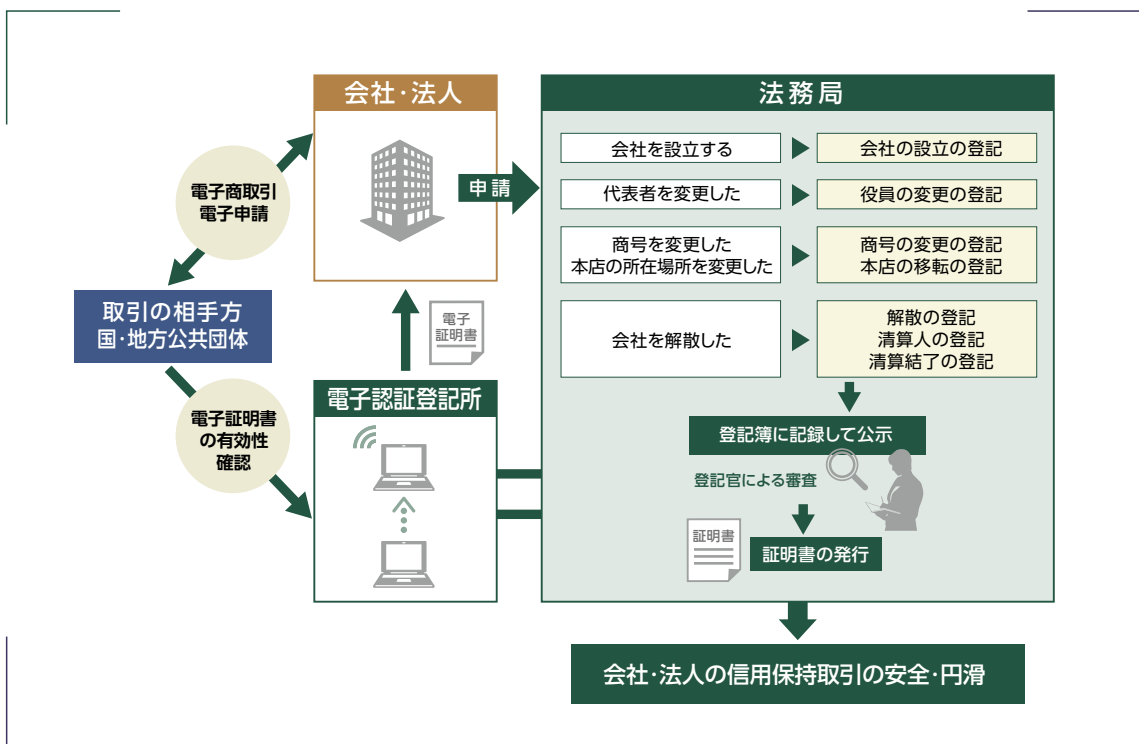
会社·法人

法務局

電子商取引
電子申請

申請

会社を設立する

会社の設立の登記

代表者を変更した

役員の変更の登記

商号を変更した
本店の所在場所を変更した

商号の変更の登記
本店の移転の登記

取引の相手方
国·地方公共団体

電子
証明書

会社を解散した

解散の登記
清算人の登記
清算結了の登記

電子認証登記所

電子証明書
の有効性
確認

登記簿に記録して公示

登記官による審査

証明書

証明書の発行

会社·法人の信用保持取引の安全·円滑